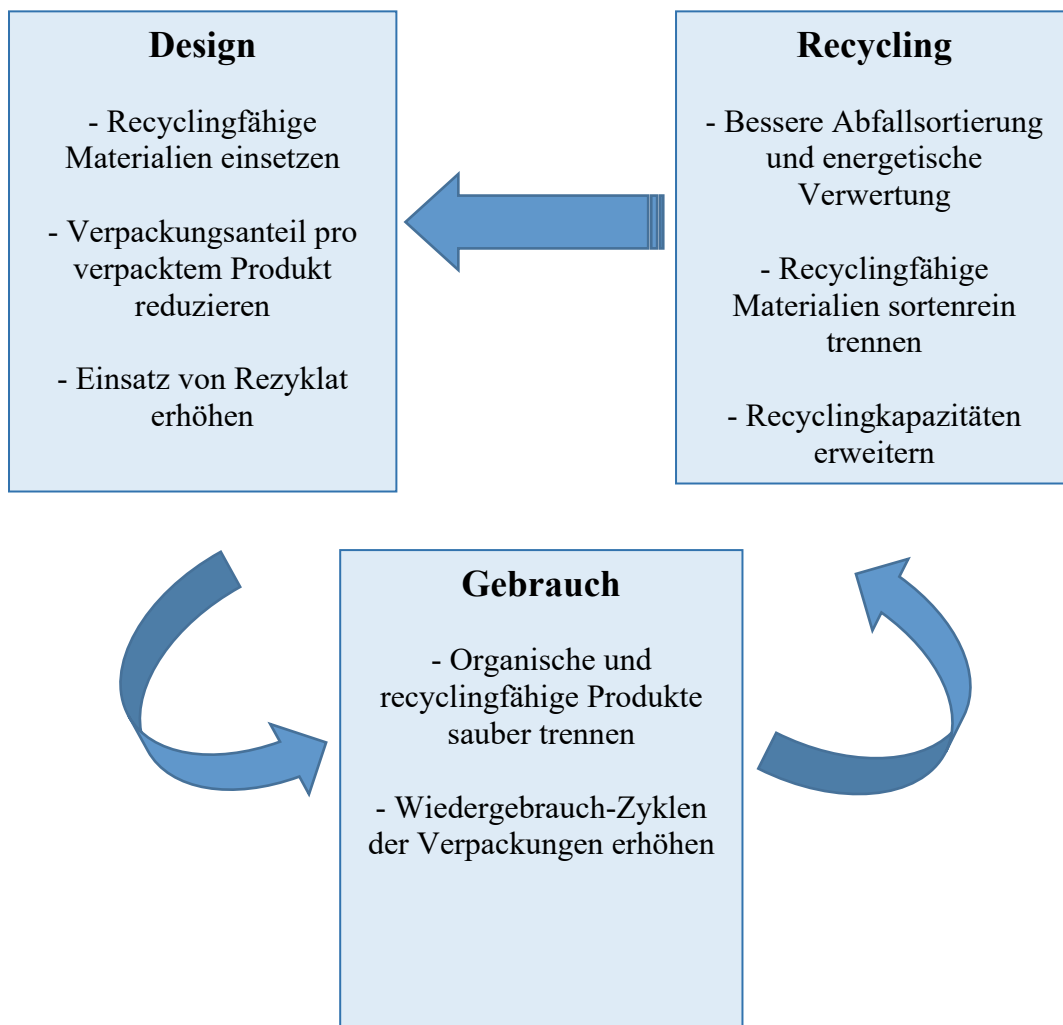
**Design**

- Recyclingfähige Materialien einsetzen

- Verpackungsanteil pro verpacktem Produkt reduzieren

- Einsatz von Rezyklat erhöhen

**Recycling**

- Bessere Abfallsortierung und energetische Verwertung

- Recyclingfähige Materialien sortenrein trennen

- Recyclingkapazitäten erweitern

**Gebrauch**

- Organische und recyclingfähige Produkte sauber trennen

- Wiedergebrauch-Zyklen der Verpackungen erhöhen